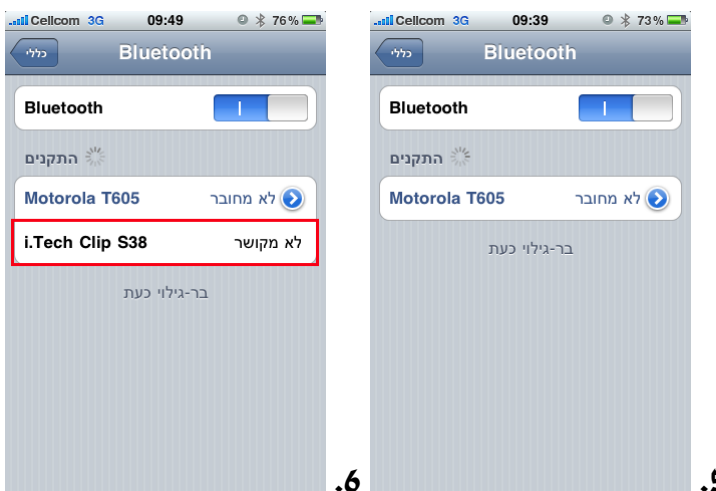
Cellcom 3G 09:49 76%
כללי Bluetooth
Bluetooth
התקנים
Motorola T605 לא מחובר
i.Tech Clip S38 לא מקושר
בר-גילוי כעת

.6

Cellcom 3G 09:39 73%
כללי Bluetooth
Bluetooth
התקנים
Motorola T605 לא מחובר
בר-גילוי כעת

.5